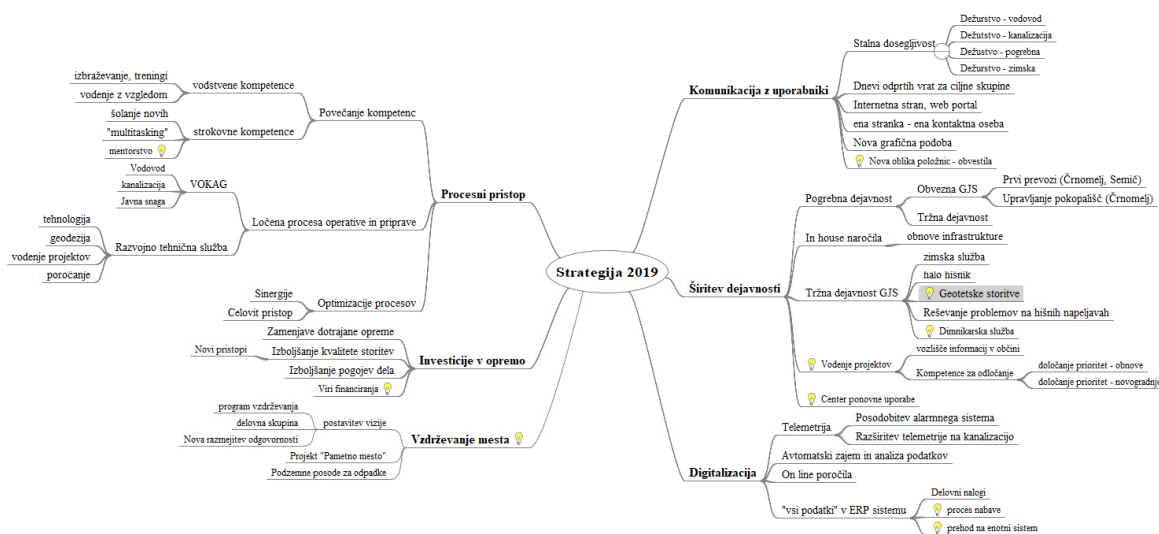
Strategija 2019

Procesni pristop
Povečanje kompetenc
vodstvene kompetence
izbraževanje, treningi
vodenje z vzgledom
strokovne kompetence
šolanje novih
"multitasking"
mentorstvo
Ločena procesa operative in priprave
VOKAG
Vodovod
kanalizacija
Javna snaga
Razvojno tehnična služba
tehnologija
geodezija
vodenje projektov
poročanje
Optimizacije procesov
Sinergije
Celovit pristop

Investicije v opremo
Zamenjave dotrajane opreme
Izboljšanje kvalitete storitev
Novi pristopi
Izboljšanje pogojev dela
Viri financiranja

Vzdrževanje mesta
postavitev vizije
program vzdrževanja
delovna skupina
Nova razmejitev odgovornosti
Projekt "Pametno mesto"
Podzemne posode za odpadke

Komunikacija z uporabniki
Stalna dosegljivost
Dežurstvo - vodovod
Dežutstvo - kanalizacija
Dežustvo - pogrebna
Dežurstvo - zimska
Dnevi odprtih vrat za ciljne skupine
Internetna stran, web portal
ena stranka - ena kontaktna oseba
Nova grafična podoba
Nova oblika položnic - obvestila

Širitev dejavnosti
Pogrebna dejavnost
Obvezna GJS
Prvi prevozi (Črnomelj, Semič)
Upravljanje pokopališč (Črnomelj)
Tržna dejavnost
In house naročila
obnove infrastrukture
Tržna dejavnost GJS
zimska služba
halo hišnik
Geotetske storitve
Reševanje problemov na hišnih napeljavah
Dimnikarska služba
Vodenje projektov
vozlišče informacij v občini
Kompetence za odločanje
določanje prioritet - obnove
določanje prioritet - novogradnje
Center ponovne uporabe

Digitalizacija
Telemetrija
Posodobitev alarmnega sistema
Razširitev telemetrije na kanalizacijo
Avtomatski zajem in analiza podatkov
On line poročila
"vsi podatki" v ERP sistemu
Delovni nalogi
proces nabave
prehod na enotni sistem